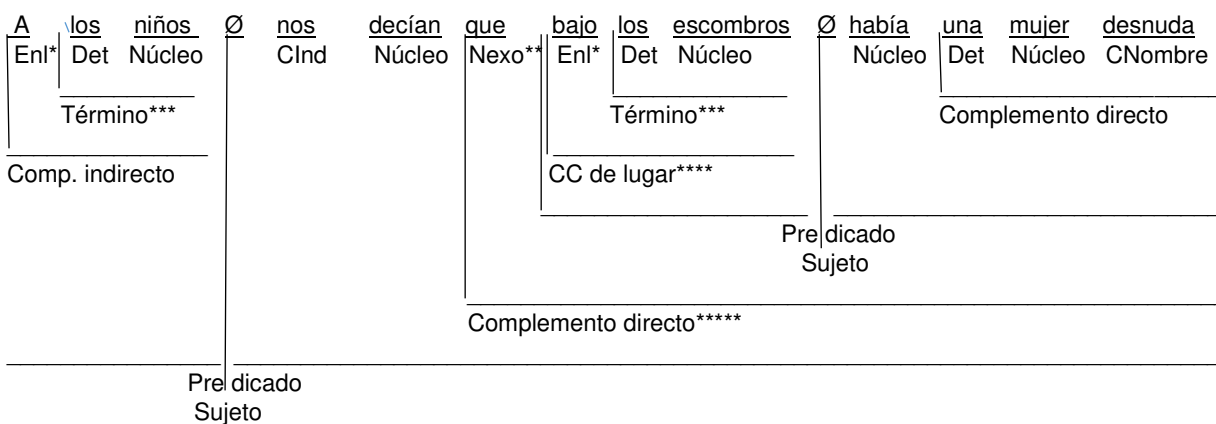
A los niños Ø nos decían que bajo los escombros Ø había una mujer desnuda

Enl* Det Núcleo CInd Núcleo Nexo** Enl* Det Núcleo Núcleo Det Núcleo CNombre

Término*** Término*** Complemento directo

Comp. indirecto CC de lugar****

Predicado Sujeto

Complemento directo*****

Predicado Sujeto